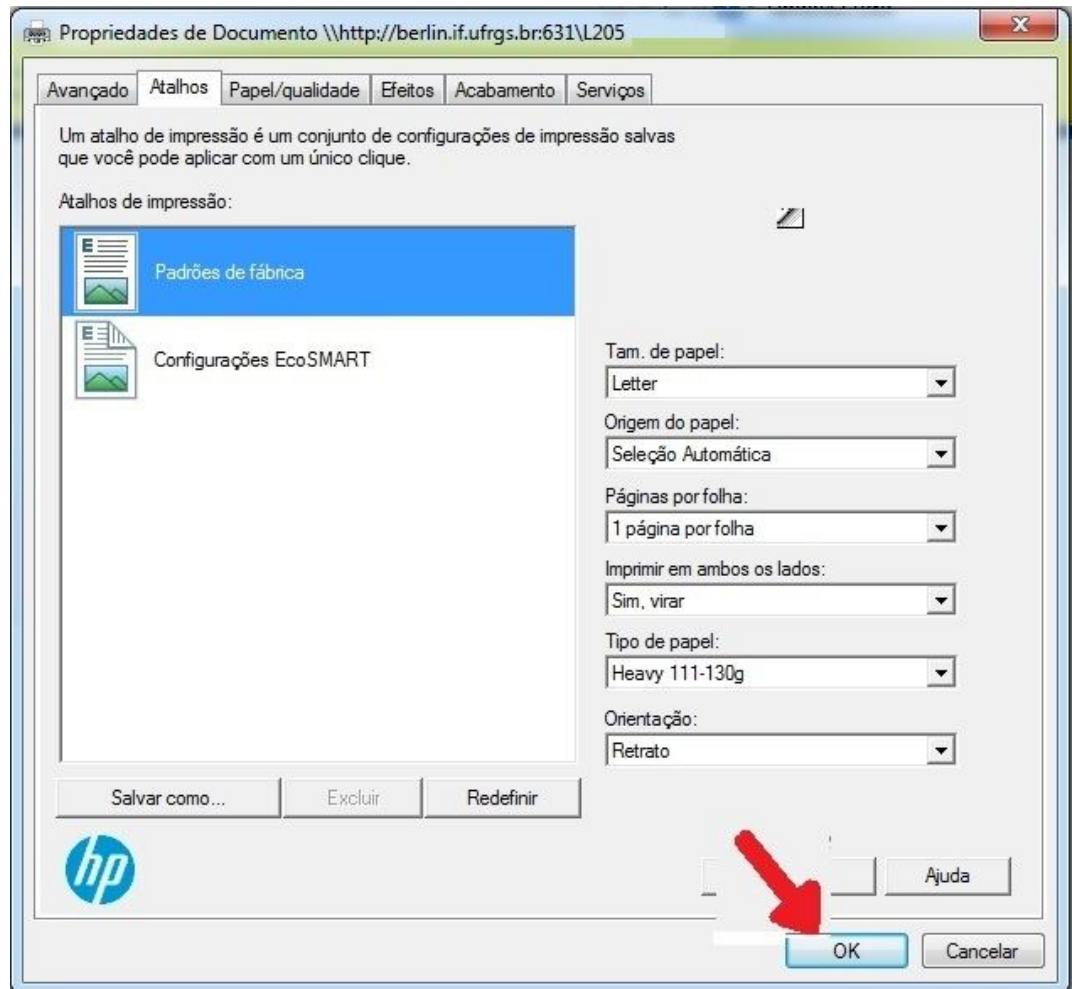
Propriedades de Documento \\http://berlin.if.ufrgs.br:631\L205

Avançado | Atalhos | Papel/qualidade | Efeitos | Acabamento | Serviços

Um atalho de impressão é um conjunto de configurações de impressão salvas que você pode aplicar com um único clique.

Atalhos de impressão:

Padrões de fábrica

Configurações EcoSMART

Tam. de papel:
Letter

Origem do papel:
Seleção Automática

Páginas por folha:
1 página por folha

Imprimir em ambos os lados:
Sim, virar

Tipo de papel:
Heavy 111-130g

Orientação:
Retrato

Salvar como...
Excluir
Redefinir

hp

Ajuda

OK
Cancelar